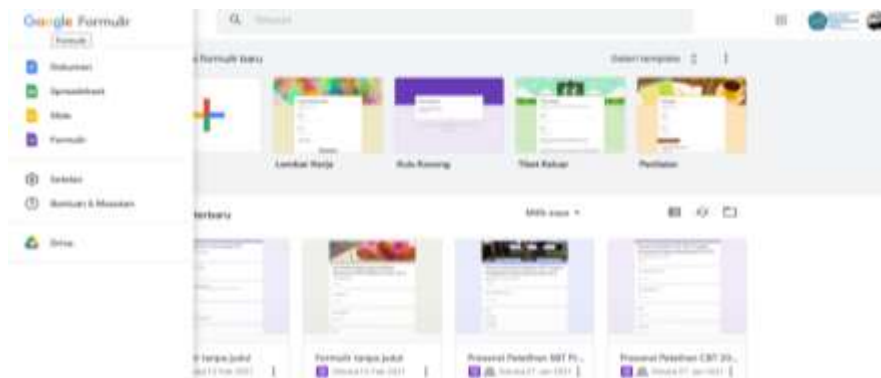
Google Formulir

Formulir

Dokumen

Spreadsheet

Slide

Formulir

Setelan

Bantuan & Masukan

Drive

Telusuri

formulir baru

Galeri template

Lembar Kerja

Pesta Kosong

Tiket Keluar

Penilaian

terbaru

Milik siapa pun

tanpa judul

Formulir tanpa judul

Presensi Pelatihan SBT Pr...

Presensi Pelatihan CBT DI...